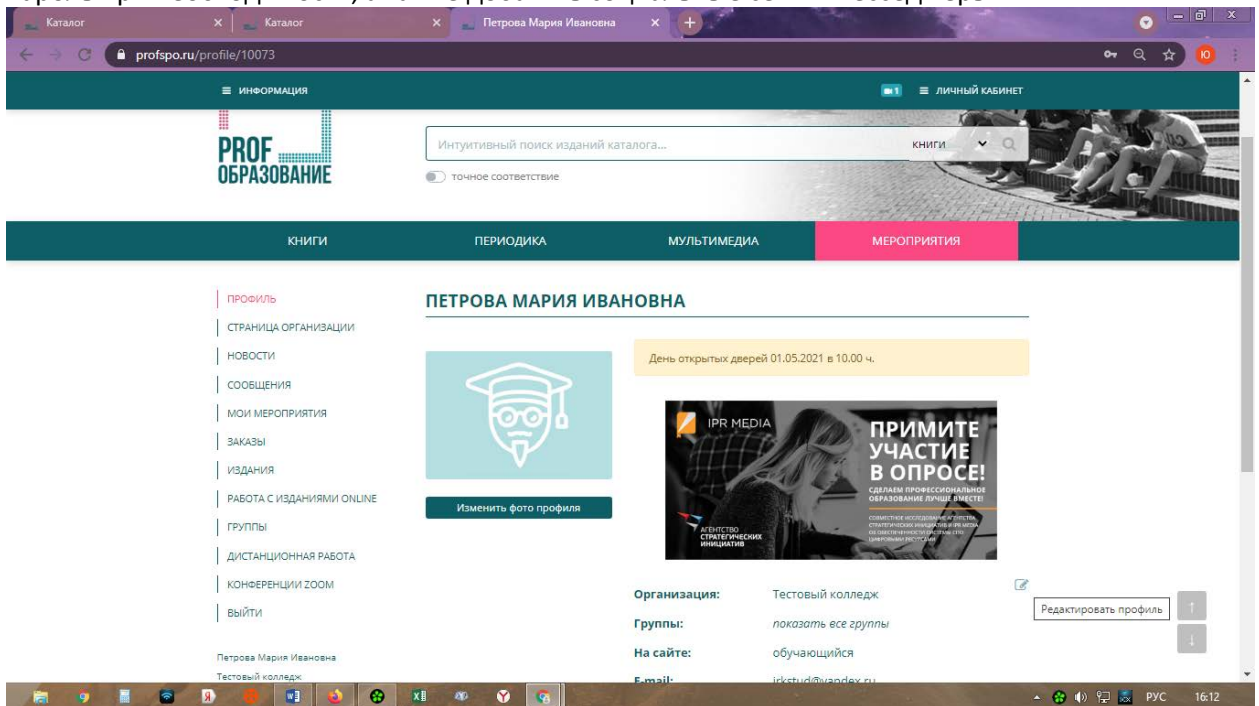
Каталог
Каталог
Петрова Мария Ивановна
profspo.ru/profile/10073

≡ ИНФОРМАЦИЯ
1 ≡ ЛИЧНЫЙ КАБИНЕТ

PROF ОБРАЗОВАНИЕ
Интуитивный поиск изданий каталога...
книги
точное соответствие

КНИГИ
ПЕРИОДИКА
МУЛЬТИМЕДИА
МЕРОПРИЯТИЯ

ПРОФИЛЬ
СТРАНИЦА ОРГАНИЗАЦИИ
НОВОСТИ
СООБЩЕНИЯ
МОИ МЕРОПРИЯТИЯ
ЗАКАЗЫ
ИЗДАНИЯ
РАБОТА С ИЗДАНИЯМИ ONLINE
ГРУППЫ
ДИСТАНЦИОННАЯ РАБОТА
КОНФЕРЕНЦИИ ZOOM
ВЫЙТИ

Петрова Мария Ивановна
Тестовый колледж

ПЕТРОВА МАРИЯ ИВАНОВНА

Изменить фото профиля

День открытых дверей 01.05.2021 в 10.00 ч.

IPR MEDIA
ПРИМИТЕ УЧАСТИЕ В ОПРОСЕ!
СДЕЛАЕМ ПРОФЕССИОНАЛЬНОЕ ОБРАЗОВАНИЕ ЛУЧШЕ ВМЕСТЕ!
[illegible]
АГЕНТСТВО СТРАТЕГИЧЕСКИХ ИНИЦИАТИВ

Организация: Тестовый колледж
Группы: показать все группы
На сайте: обучающийся
E-mail: irkstud@yandex.ru

Редактировать профиль

РУС 16:12